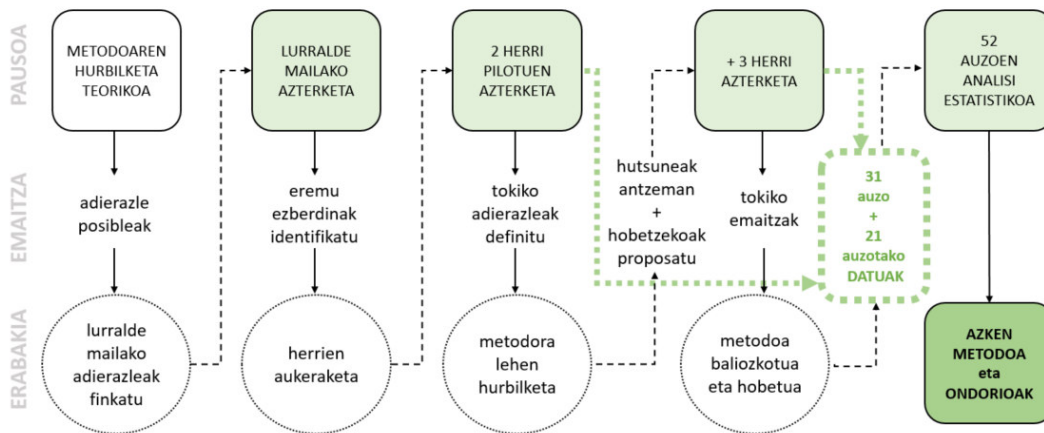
PAUSOA

METODOAREN HURBILKETA TEORIKOA

LURRALDE MAILAKO AZTERKETA

2 HERRI PILOTUEN AZTERKETA

+ 3 HERRI AZTERKETA

52 AUZOEN ANALISI ESTATISTIKOA

EMAITZA

adierazle posibleak

eremu ezberdinak identifikatu

tokiko adierazleak definitu

hutsuneak antzeman + hobetzekoak proposatu

tokiko emaitzak

31 auzo + 21 auzotako DATUAK

ERABAKIA

lurralde mailako adierazleak finkatu

herrien aukeraketa

metodora lehen hurbilketa

metodoa baliozkotua eta hobetua

AZKEN METODOA eta ONDORIOAK